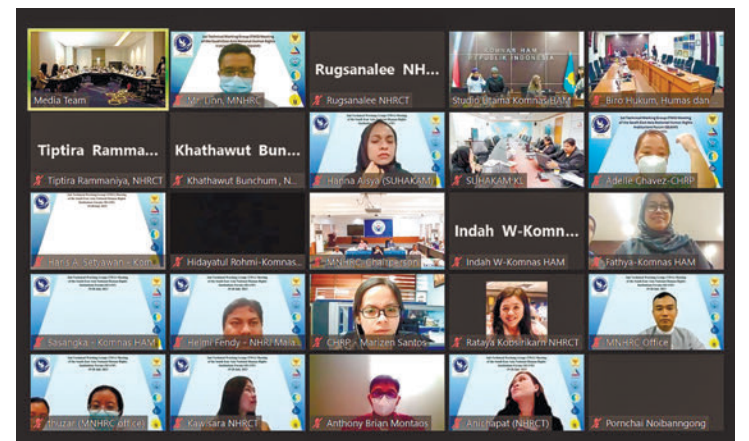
Media Team

Mr. Linn, MNHRC

Rugsanalee NH...

Rugsanalee NHRCT

KOMNAS HAM REPUBLIK INDONESIA

Studio Utama Komnas HAM

Biro Hukum, Humas dan...

Tiptira Ramma...

Tiptira Rammaniya, NHRCT

Khathawut Bun...

Khathawut Bunchum, N...

Hanna Aisya (SUHAKAM)

SUHAKAM KL

Adelle Chavez-CHRP

Haris A. Setyawan - Kom...

Hidayatul Rohmi-Komnas...

MNHRC Chairperson

Indah W-Komn...

Indah W-Komnas HAM

Fathya-Komnas HAM

Sasangka - Komnas HAM

Helmi Fendy - NHRI Mala...

CHRP - Marizen Santos

Rataya Kobsirikarn NHRCT

MNHRC Office

Thuzar (MNHRC office)

Kawisara NHRCT

Anthony Brian Montalos

Anichapat (NHRCT)

Pornchai Noibanngong